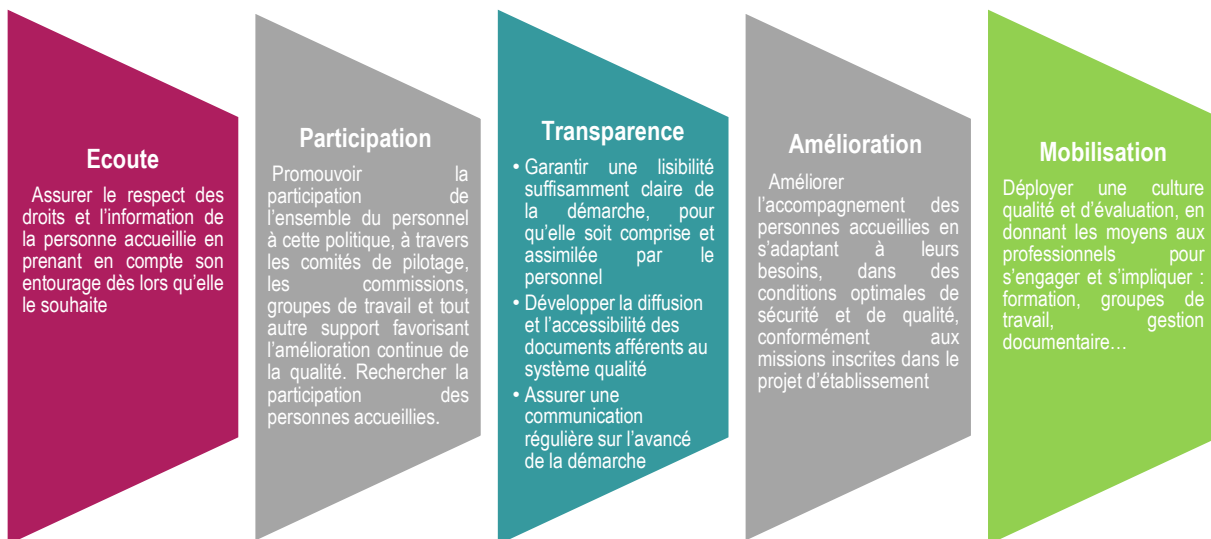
Ecoute

Assurer le respect des droits et l'information de la personne accueillie en prenant en compte son entourage dès lors qu'elle le souhaite

Participation

Promouvoir la participation de l'ensemble du personnel à cette politique, à travers les comités de pilotage, les commissions, groupes de travail et tout autre support favorisant l'amélioration continue de la qualité. Rechercher la participation des personnes accueillies.

Transparence

• Garantir une lisibilité suffisamment claire de la démarche, pour qu'elle soit comprise et assimilée par le personnel
• Développer la diffusion et l'accessibilité des documents afférents au système qualité
• Assurer une communication régulière sur l'avancé de la démarche

Amélioration

Améliorer l'accompagnement des personnes accueillies en s'adaptant à leurs besoins, dans des conditions optimales de sécurité et de qualité, conformément aux missions inscrites dans le projet d'établissement

Mobilisation

Déployer une culture qualité et d'évaluation, en donnant les moyens aux professionnels pour s'engager et s'impliquer : formation, groupes de travail, gestion documentaire…